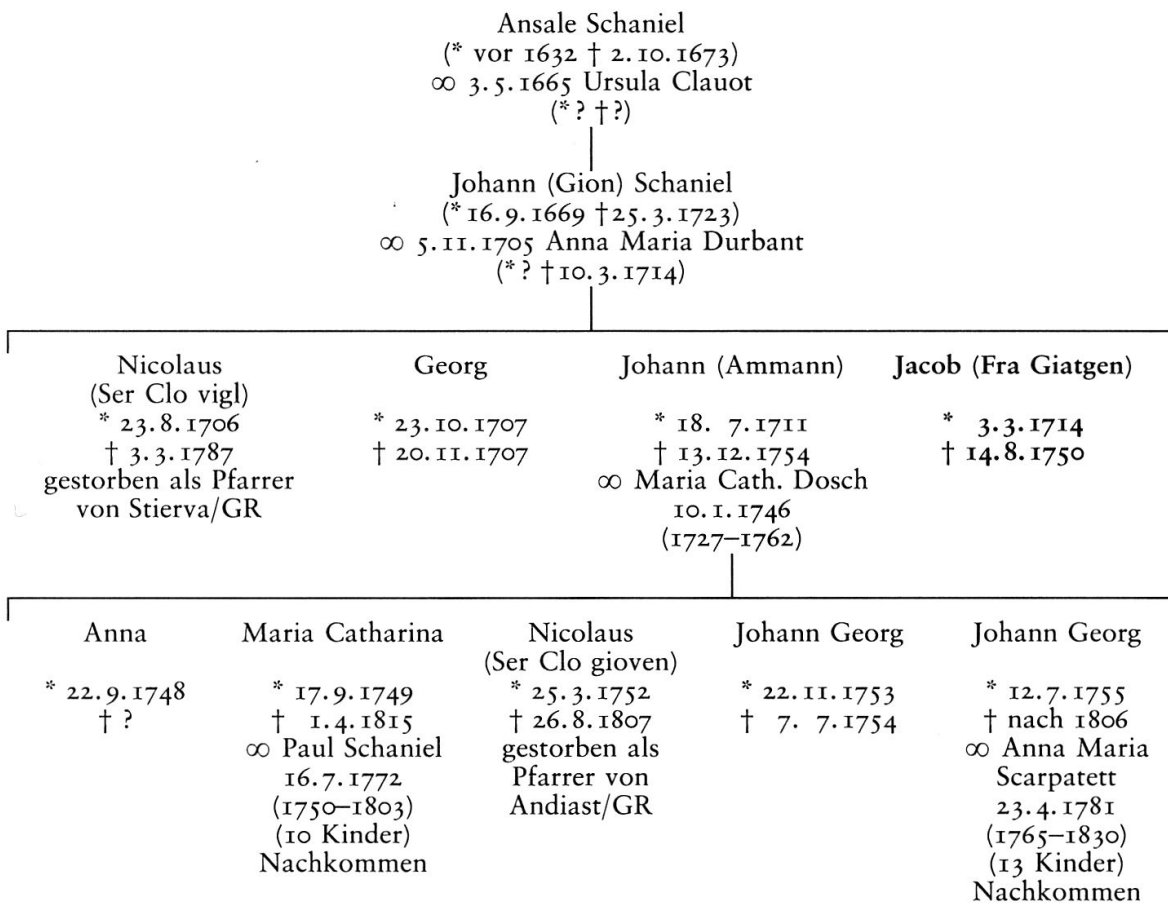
Ansale Schaniel
(* vor 1632 † 2.10.1673)
∞ 3.5.1665 Ursula Clauot
(* ? † ?)

Johann (Gion) Schaniel
(* 16.9.1669 † 25.3.1723)
∞ 5.11.1705 Anna Maria Durbant
(* ? † 10.3.1714)

Nicolaus
(Ser Clo vigl)
* 23.8.1706
† 3.3.1787
gestorben als Pfarrer von Stierva/GR

Georg
* 23.10.1707
† 20.11.1707

Johann (Ammann)
* 18. 7.1711
† 13.12.1754
∞ Maria Cath. Dosch
10.1.1746
(1727–1762)

**Jacob (Fra Giatgen)**
* **3.3.1714**
† **14.8.1750**

Anna
* 22.9.1748
† ?

Maria Catharina
* 17.9.1749
† 1.4.1815
∞ Paul Schaniel
16.7.1772
(1750–1803)
(10 Kinder)
Nachkommen

Nicolaus
(Ser Clo gioven)
* 25.3.1752
† 26.8.1807
gestorben als Pfarrer von Andiast/GR

Johann Georg
* 22.11.1753
† 7. 7.1754

Johann Georg
* 12.7.1755
† nach 1806
∞ Anna Maria Scarpatett
23.4.1781
(1765–1830)
(13 Kinder)
Nachkommen